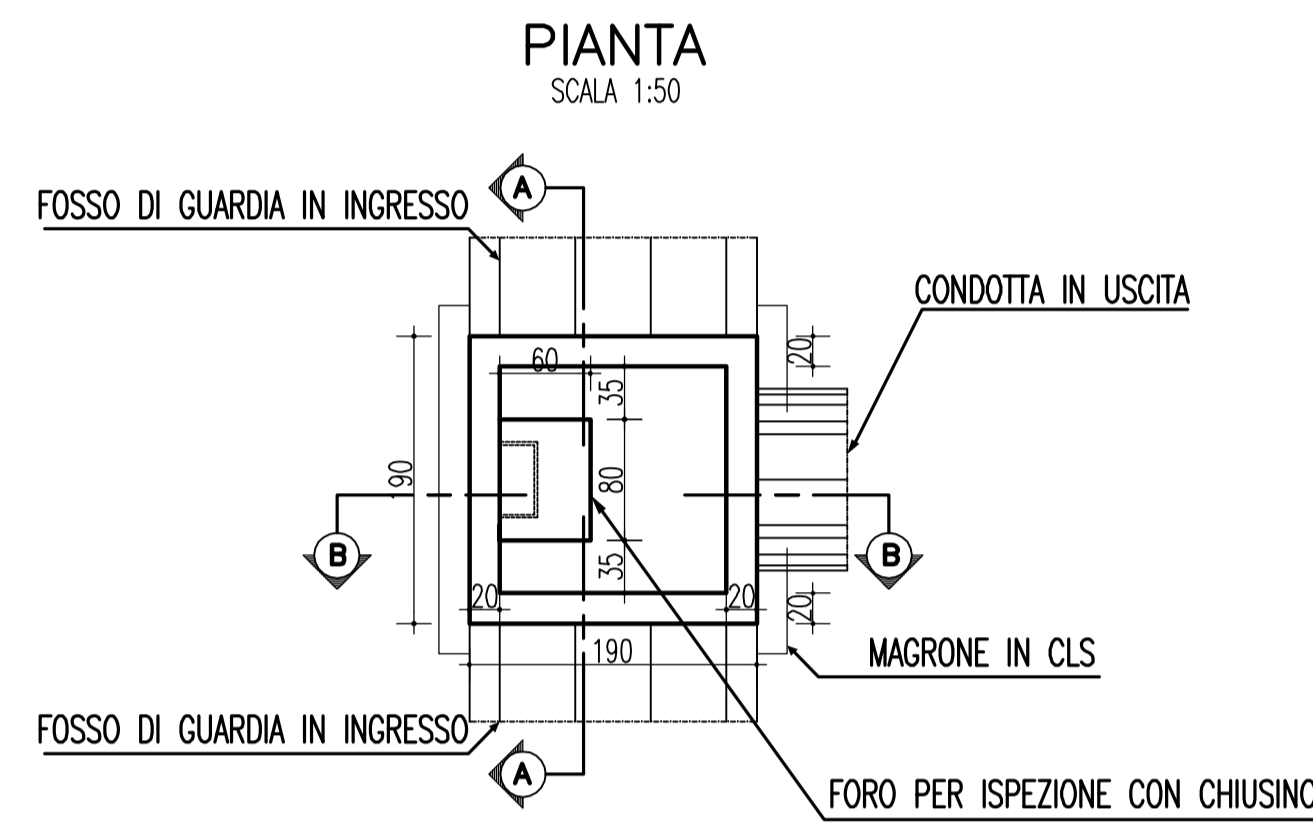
PIANTA
SCALA 1:50

FOSSO DI GUARDIA IN INGRESSO

A

CONDOTTA IN USCITA

60

20

35

190

80

B

B

35

20

20

20

190

MAGRONE IN CLS

FOSSO DI GUARDIA IN INGRESSO

A

FORO PER ISPEZIONE CON CHIUSINO